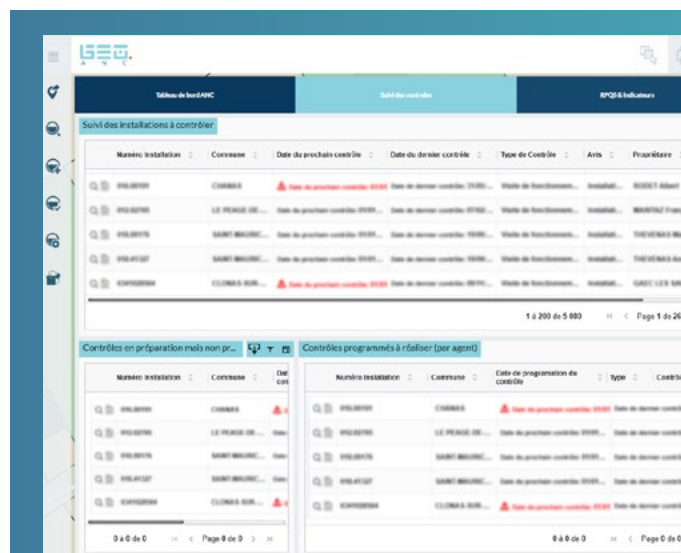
GEO. ANC

Tableau de bord ANC | Suivi des contrôles | RPQS & Indicateurs

Suivi des installations à contrôler

| | Numéro Installation | Commune | Date du prochain contrôle | Date du dernier contrôle | Type de Contrôle | Avis | Propriétaire |
|---|---|---|---|---|---|---|---|
| | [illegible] | CHANAS | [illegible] | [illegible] | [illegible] | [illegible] | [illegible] |
| | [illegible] | LE PEAGE DE ... | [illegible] | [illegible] | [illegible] | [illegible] | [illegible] |
| | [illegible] | SAINT-MAURIC... | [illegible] | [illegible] | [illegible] | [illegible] | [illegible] |
| | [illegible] | SAINT-MAURIC... | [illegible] | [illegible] | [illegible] | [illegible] | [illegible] |
| | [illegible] | CLONAS SUR... | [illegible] | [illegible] | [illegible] | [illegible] | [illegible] |

1 à 200 de 5 080 | Page 1 de 26

Contrôles en préparation mais non pr...

| | Numéro Installation | Commune | Dat con |
|---|---|---|---|
| | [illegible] | CHANAS | |
| | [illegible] | LE PEAGE DE ... | |
| | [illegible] | SAINT-MAURIC... | |
| | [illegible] | SAINT-MAURIC... | |
| | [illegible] | CLONAS SUR... | |

0 à 0 de 0 | Page 0 de 0

Contrôles programmés à réaliser (par agent)

| | Numéro Installation | Commune | Date de programmation du contrôle | Type | Contrô |
|---|---|---|---|---|---|
| | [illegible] | CHANAS | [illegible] | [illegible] | |
| | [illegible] | LE PEAGE DE ... | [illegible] | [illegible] | |
| | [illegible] | SAINT-MAURIC... | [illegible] | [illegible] | |
| | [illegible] | SAINT-MAURIC... | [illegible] | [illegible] | |
| | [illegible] | CLONAS SUR... | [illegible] | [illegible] | |

0 à 0 de 0 | Page 0 de 0